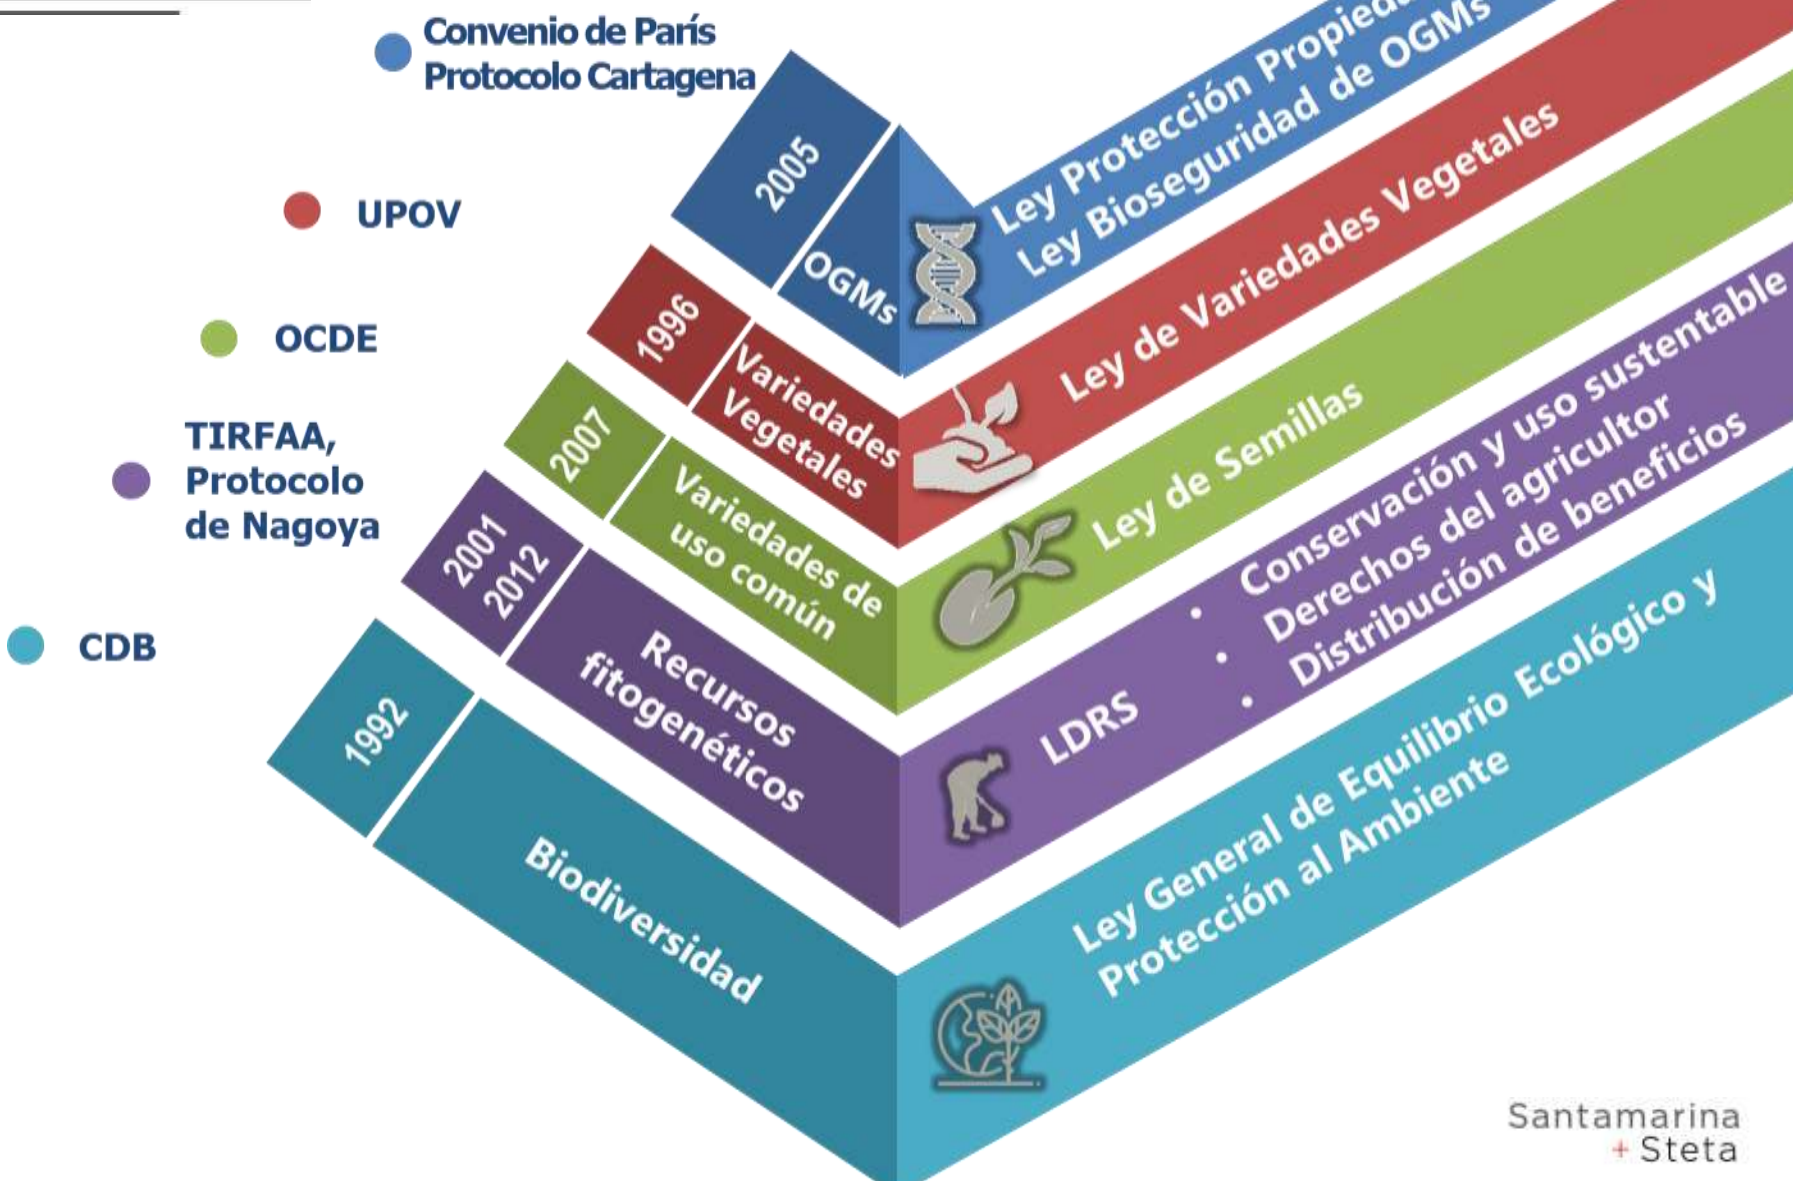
Convenio de París
Protocolo Cartagena

UPOV

OCDE

TIRFAA,
Protocolo
de Nagoya

CDB

2005
OGMs
Ley Protección Propied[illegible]
Ley Bioseguridad de OGMs

1996
Variedades Vegetales
Ley de Variedades Vegetales

2007
Variedades de uso común
Ley de Semillas

2001
2012
Recursos fitogenéticos
LDRS
• Conservación y uso sustentable
• Derechos del agricultor
• Distribución de beneficios

1992
Biodiversidad
Ley General de Equilibrio Ecológico y Protección al Ambiente

Santamarina
+ Steta